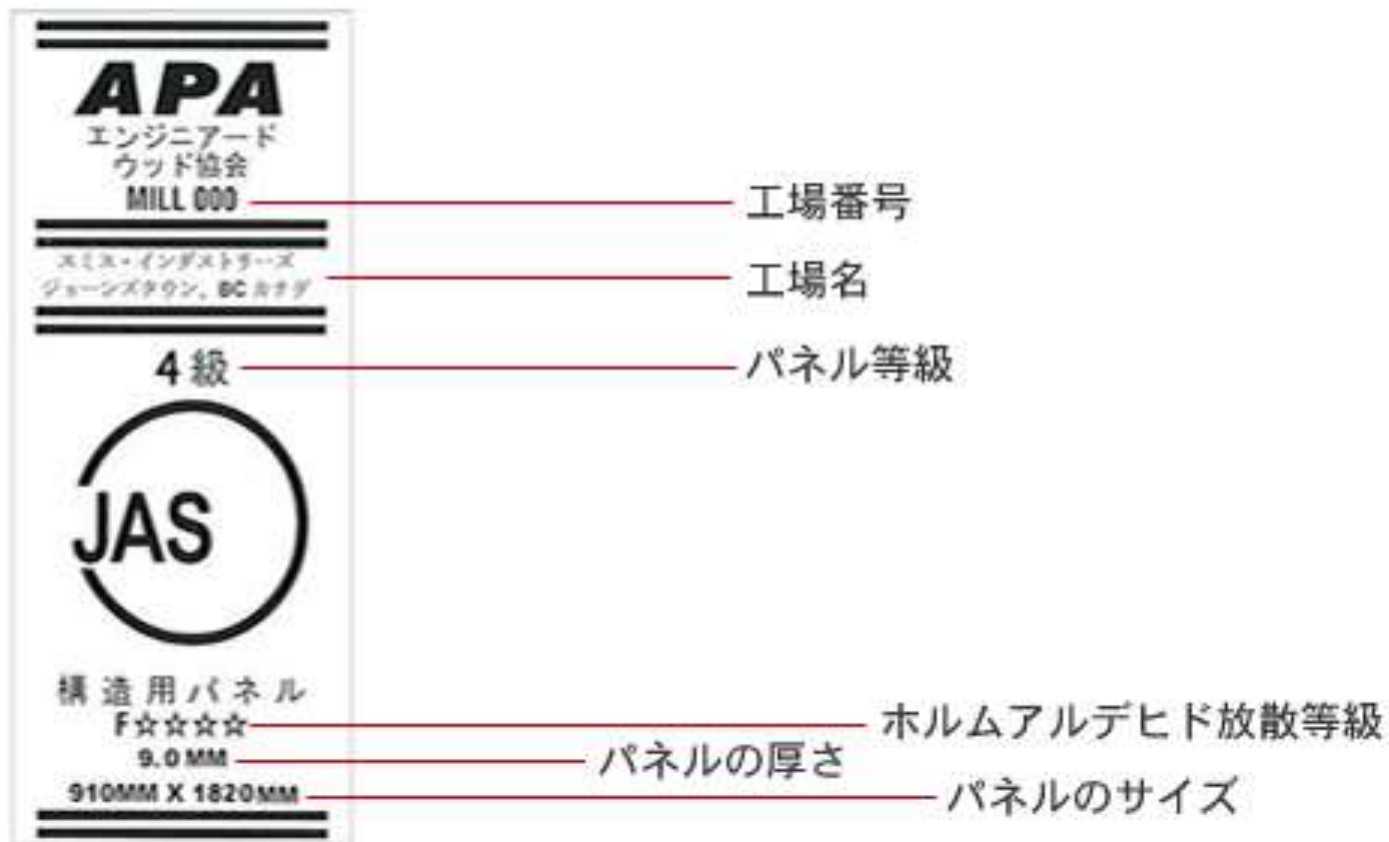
APA
エンジニアード
ウッド協会
MILL 000

工場番号

スミス・インダストリーズ
ジョーンズタウン、BC カナダ

工場名

4 級

パネル等級

JAS

構 造 用 パ ネ ル
F☆☆☆☆

ホルムアルデヒド放散等級

9.0 MM

パネルの厚さ

910MM X 1820MM

パネルのサイズ